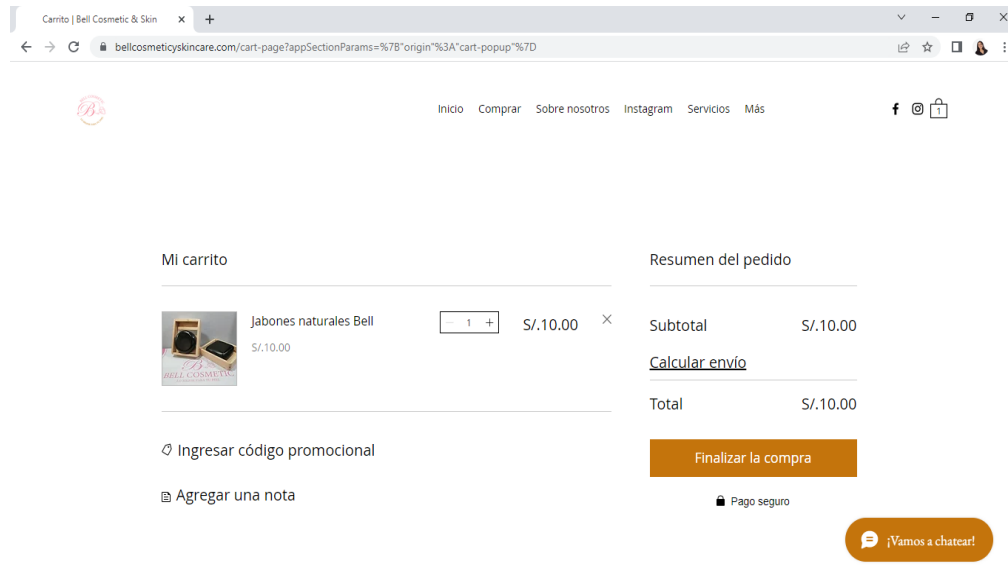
Carrito | Bell Cosmetic & Skin ×

bellcosmeticyskincare.com/cart-page?appSectionParams=%7B"origin"%3A"cart-popup"%7D

Inicio Comprar Sobre nosotros Instagram Servicios Más

1

Mi carrito

Jabones naturales Bell

S/.10.00

1

S/.10.00

BELL COSMETIC

Ingresar código promocional

Agregar una nota

Resumen del pedido

Subtotal S/.10.00

Calcular envío

Total S/.10.00

Finalizar la compra

Pago seguro

¡Vamos a chatear!